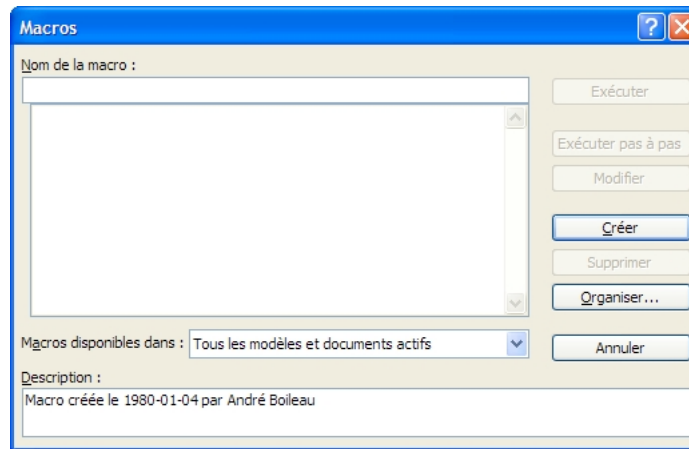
Macros

Nom de la macro :

Exécuter

Exécuter pas à pas

Modifier

Créer

Supprimer

Organiser...

Macros disponibles dans : Tous les modèles et documents actifs

Annuler

Description :

Macro créée le 1980-01-04 par André Boileau